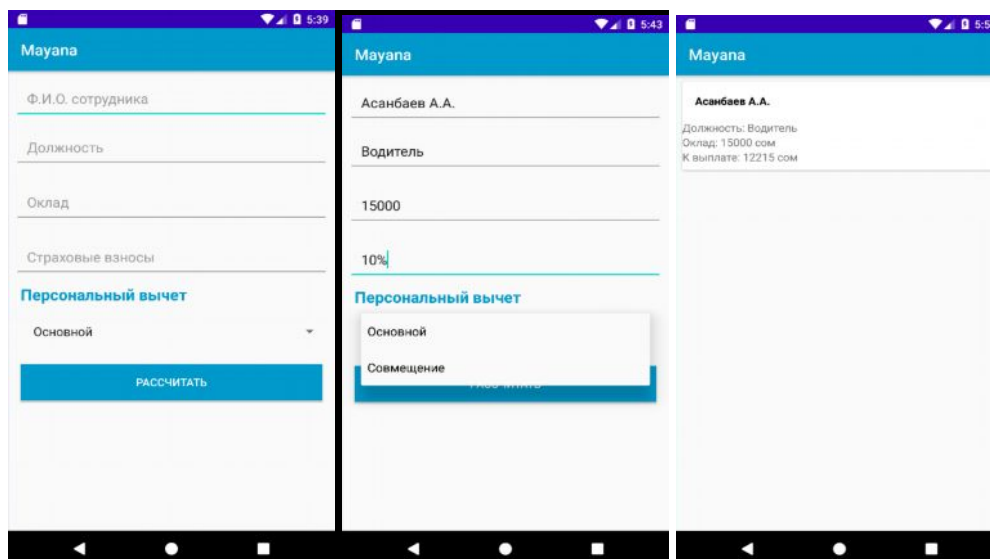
5:39
Mayana
Ф.И.О. сотрудника
Должность
Оклад
Страховые взносы
Персональный вычет
Основной
РАССЧИТАТЬ

5:43
Mayana
Асанбаев А.А.
Водитель
15000
10%
Персональный вычет
Основной
Совмещение

5:5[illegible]
Mayana
Асанбаев А.А.
Должность: Водитель
Оклад: 15000 сом
К выплате: 12215 сом